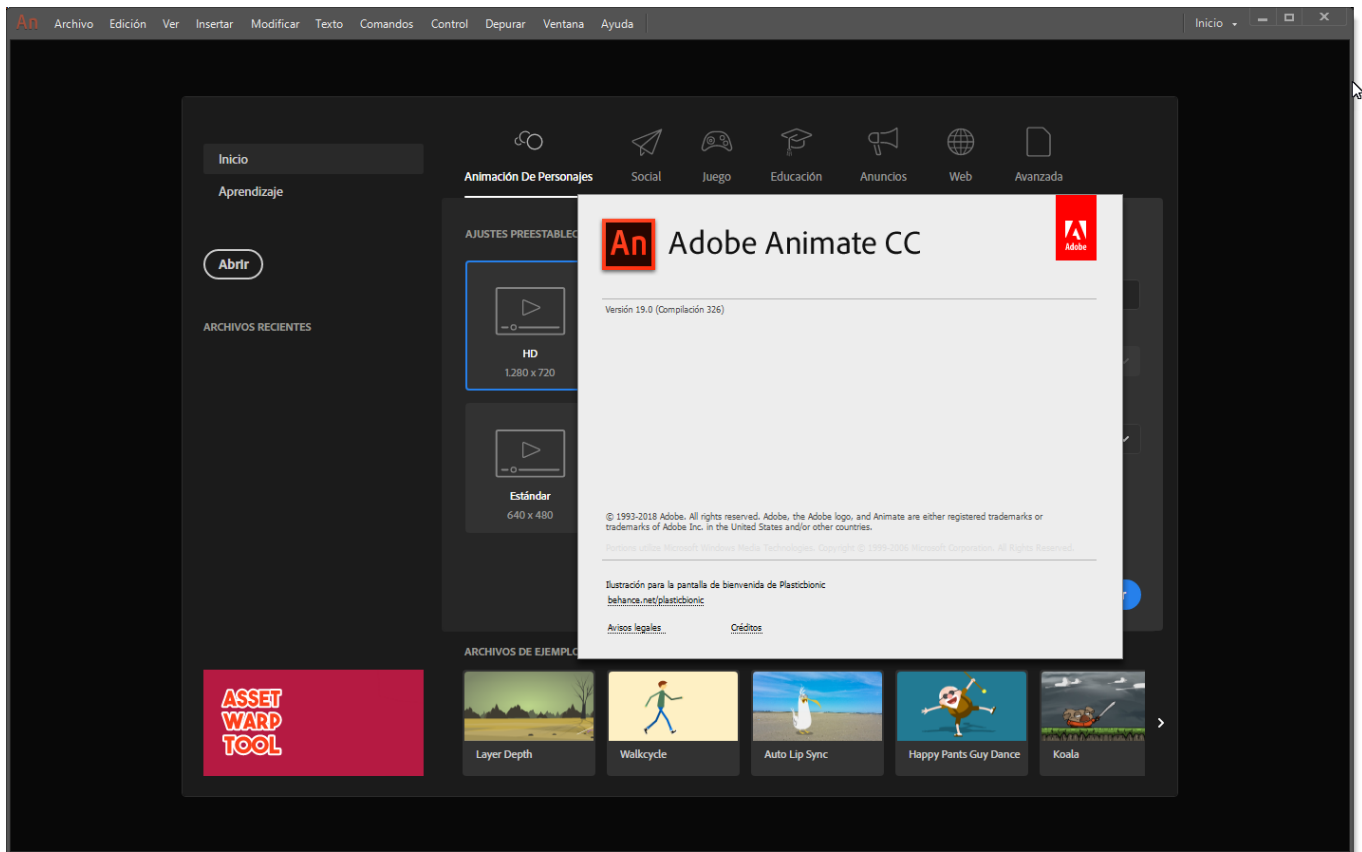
An Archivo Edición Ver Insertar Modificar Texto Comandos Control Depurar Ventana Ayuda

Inicio

Inicio

Aprendizaje

Abrir

ARCHIVOS RECIENTES

Animación De Personajes Social Juego Educación Anuncios Web Avanzada

AJUSTES PREESTABLEC

HD
1.280 x 720

Estándar
640 x 480

An Adobe Animate CC

Adobe

Versión 19.0 (Compilación 326)

© 1993-2018 Adobe. All rights reserved. Adobe, the Adobe logo, and Animate are either registered trademarks or trademarks of Adobe Inc. in the United States and/or other countries.

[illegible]

Ilustración para la pantalla de bienvenida de Plasticbionic
behance.net/plasticbionic

Avisos legales Créditos

ARCHIVOS DE EJEMPLO

ASSET WARP TOOL

Layer Depth Walkcycle Auto Lip Sync Happy Pants Guy Dance Koala